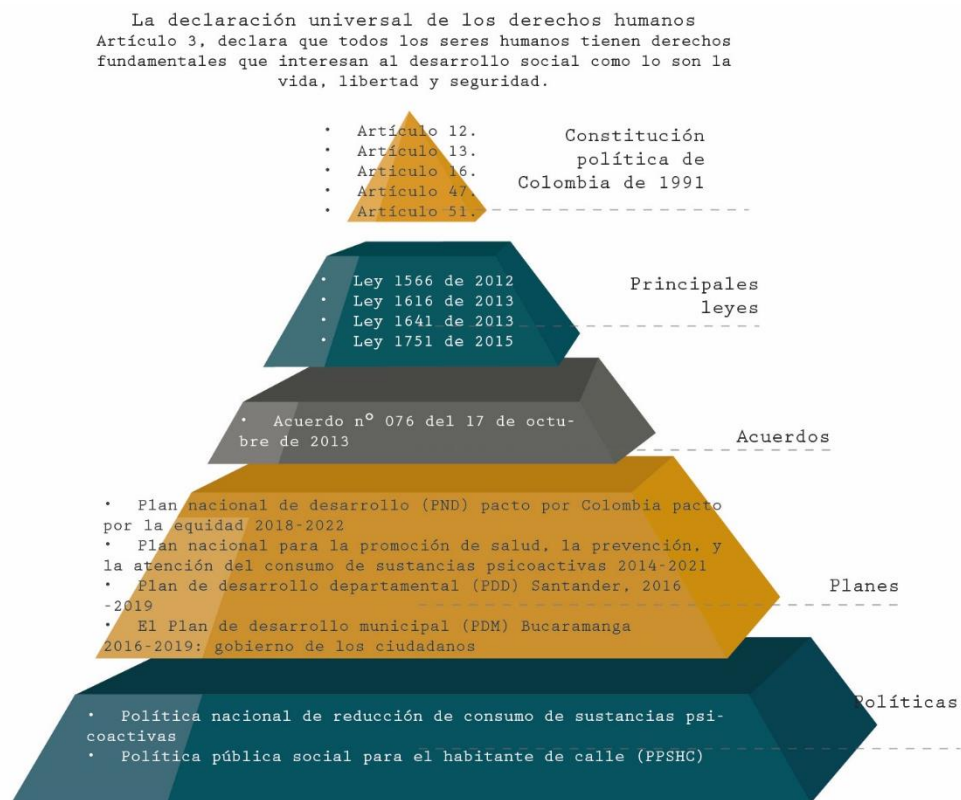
La declaración universal de los derechos humanos Artículo 3, declara que todos los seres humanos tienen derechos fundamentales que interesan al desarrollo social como lo son la vida, libertad y seguridad.

- Artículo 12.
- Artículo 13.
- Artículo 16.
- Artículo 47.
- Artículo 51.

Constitución política de Colombia de 1991

- Ley 1566 de 2012
- Ley 1616 de 2013
- Ley 1641 de 2013
- Ley 1751 de 2015

Principales leyes

- Acuerdo nº 076 del 17 de octubre de 2013

Acuerdos

- Plan nacional de desarrollo (PND) pacto por Colombia pacto por la equidad 2018-2022
- Plan nacional para la promoción de salud, la prevención, y la atención del consumo de sustancias psicoactivas 2014-2021
- Plan de desarrollo departamental (PDD) Santander, 2016 -2019
- El Plan de desarrollo municipal (PDM) Bucaramanga 2016-2019: gobierno de los ciudadanos

Planes

- Política nacional de reducción de consumo de sustancias psicoactivas
- Política pública social para el habitante de calle (PPSHC)

Políticas